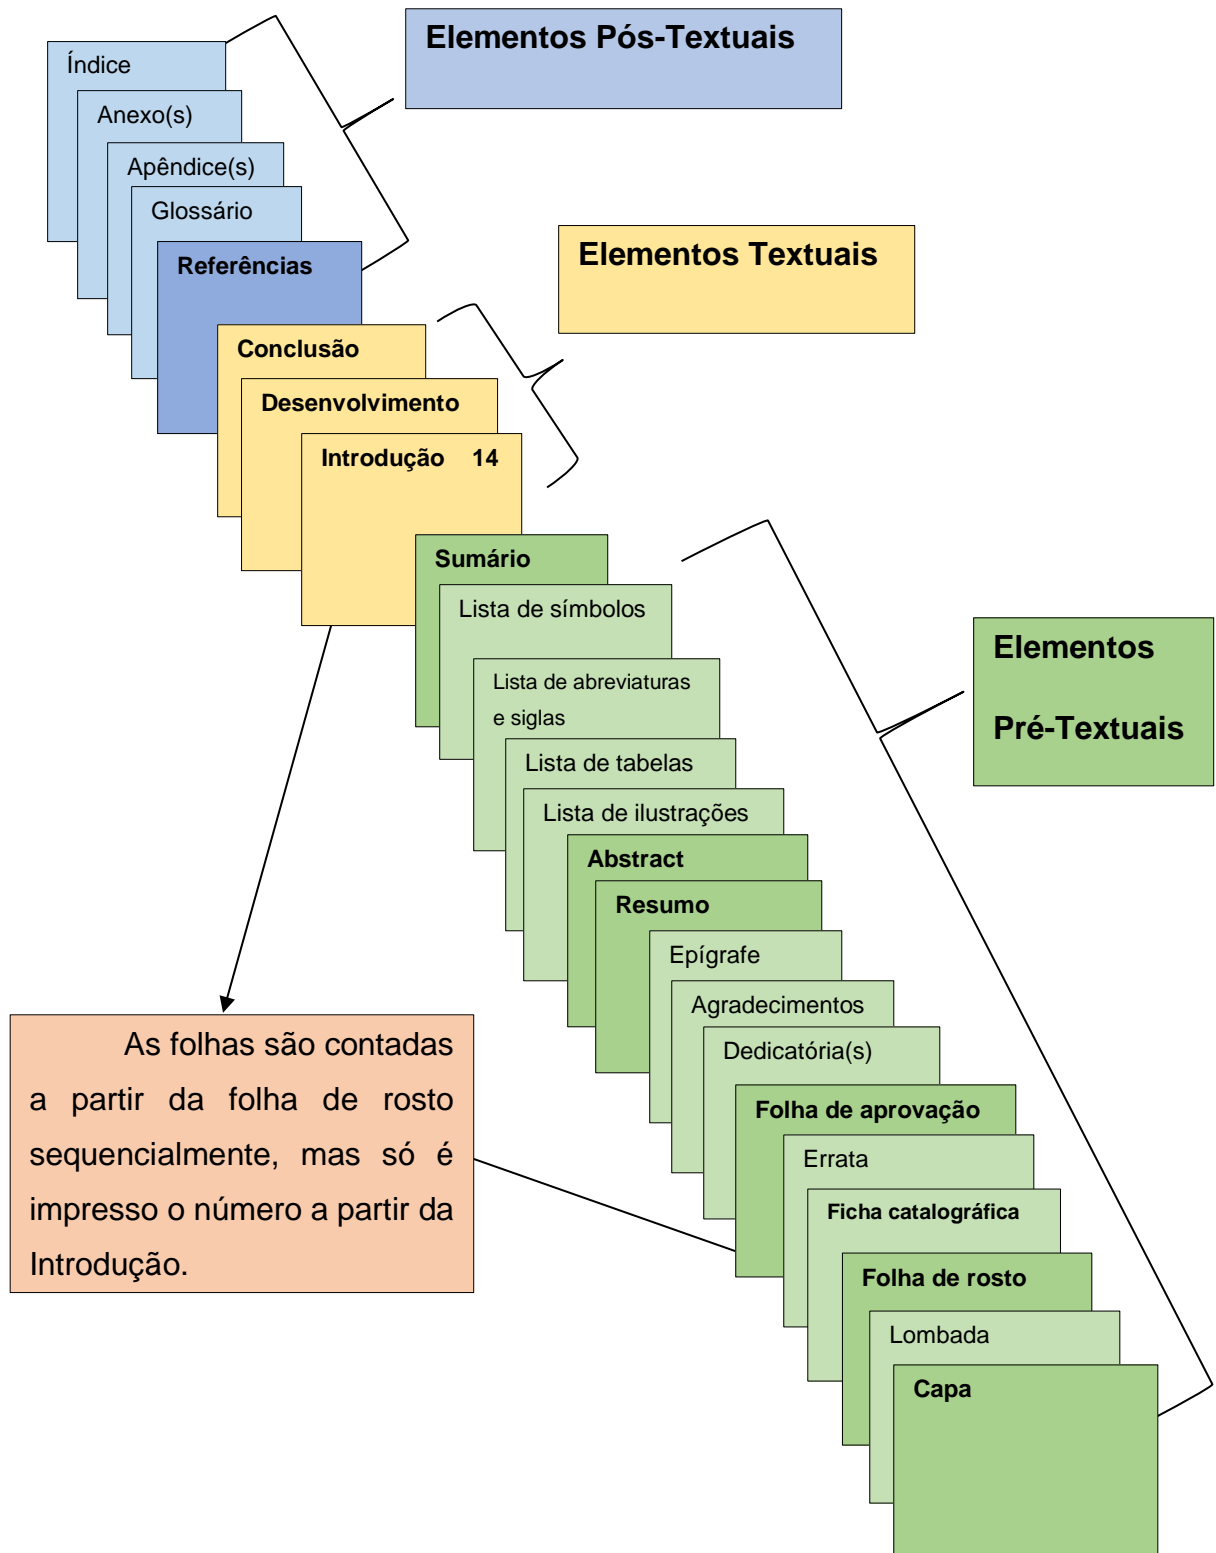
Elementos Pós-Textuais

Índice

Anexo(s)

Apêndice(s)

Glossário

Referências

Elementos Textuais

Conclusão

Desenvolvimento

Introdução 14

Sumário

Lista de símbolos

Lista de abreviaturas e siglas

Lista de tabelas

Lista de ilustrações

Abstract

Resumo

Epígrafe

Agradecimentos

Dedicatória(s)

Folha de aprovação

Errata

Ficha catalográfica

Folha de rosto

Lombada

Capa

Elementos Pré-Textuais

As folhas são contadas a partir da folha de rosto sequencialmente, mas só é impresso o número a partir da Introdução.